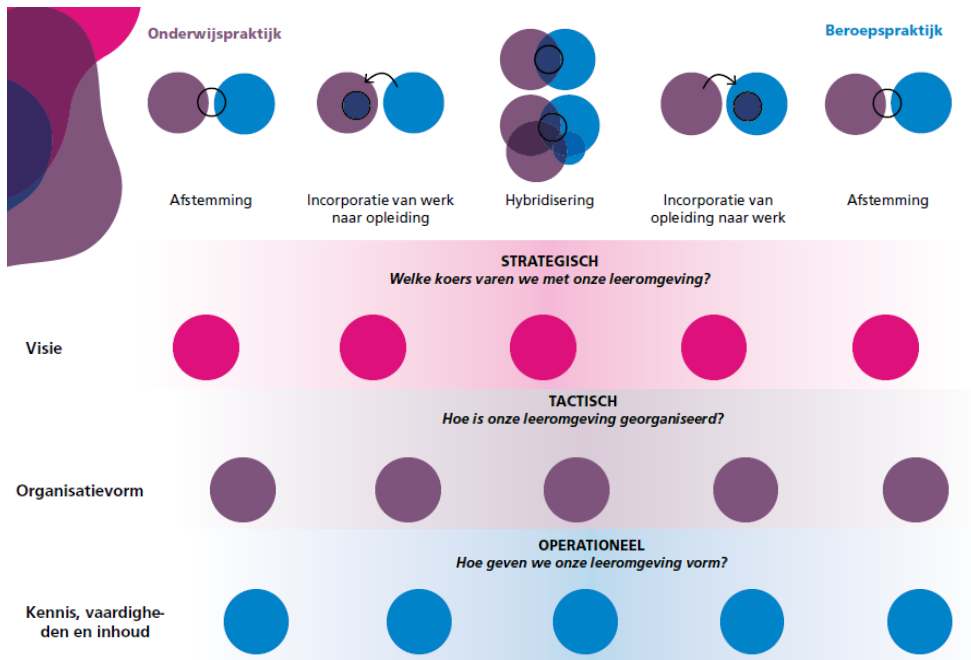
Onderwijspraktijk

Beroepspraktijk

Afstemming

Incorporatie van werk naar opleiding

Hybridisering

Incorporatie van opleiding naar werk

Afstemming

STRATEGISCH
Welke koers varen we met onze leeromgeving?

Visie

TACTISCH
Hoe is onze leeromgeving georganiseerd?

Organisatievorm

OPERATIONEEL
Hoe geven we onze leeromgeving vorm?

Kennis, vaardigheden en inhoud